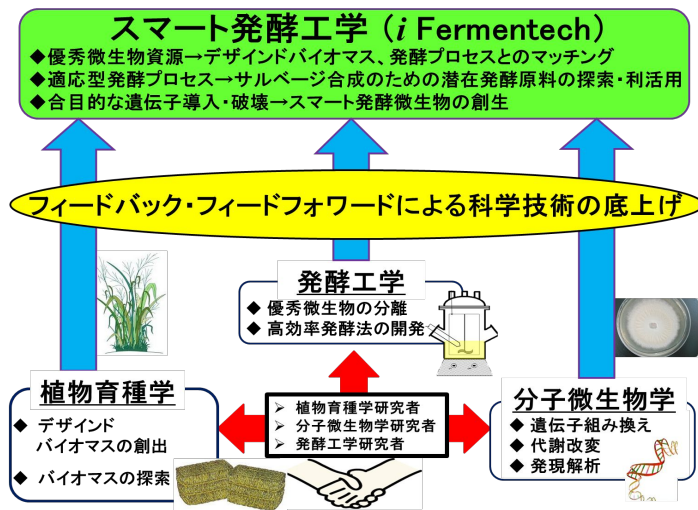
スマート発酵工学（$i$ Fermentech）

◆優秀微生物資源→デザインドバイオマス、発酵プロセスとのマッチング
◆適応型発酵プロセス→サルベージ合成のための潜在発酵原料の探索・利活用
◆合目的な遺伝子導入・破壊→スマート発酵微生物の創生

フィードバック・フィードフォワードによる科学技術の底上げ

発酵工学
◆ 優秀微生物の分離
◆ 高効率発酵法の開発

植物育種学
◆ デザインド バイオマスの創出
◆ バイオマスの探索

➢ 植物育種学研究者
➢ 分子微生物学研究者
➢ 発酵工学研究者

分子微生物学
◆ 遺伝子組み換え
◆ 代謝改変
◆ 発現解析